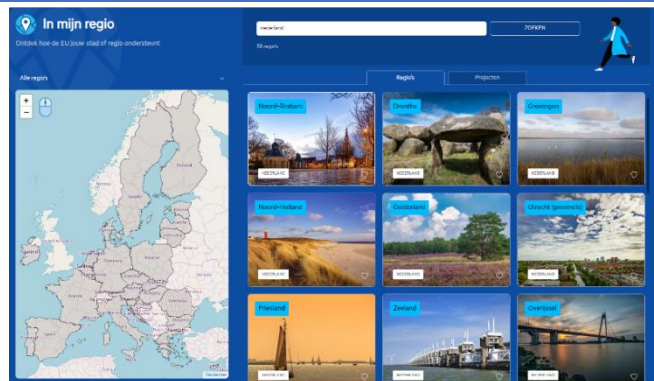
In mijn regio

Ontdek hoe de EU jouw stad of regio ondersteunt

Alle regio's

+
−

nederland

ZOEKEN

58 regio's

Regio's

Projecten

Noord-Brabant
NEDERLAND

Drenthe
NEDERLAND

Groningen
NEDERLAND

Noord-Holland
NEDERLAND

Gelderland
NEDERLAND

Utrecht (provincie)
NEDERLAND

Friesland
NEDERLAND

Zeeland
NEDERLAND

Overijssel
NEDERLAND